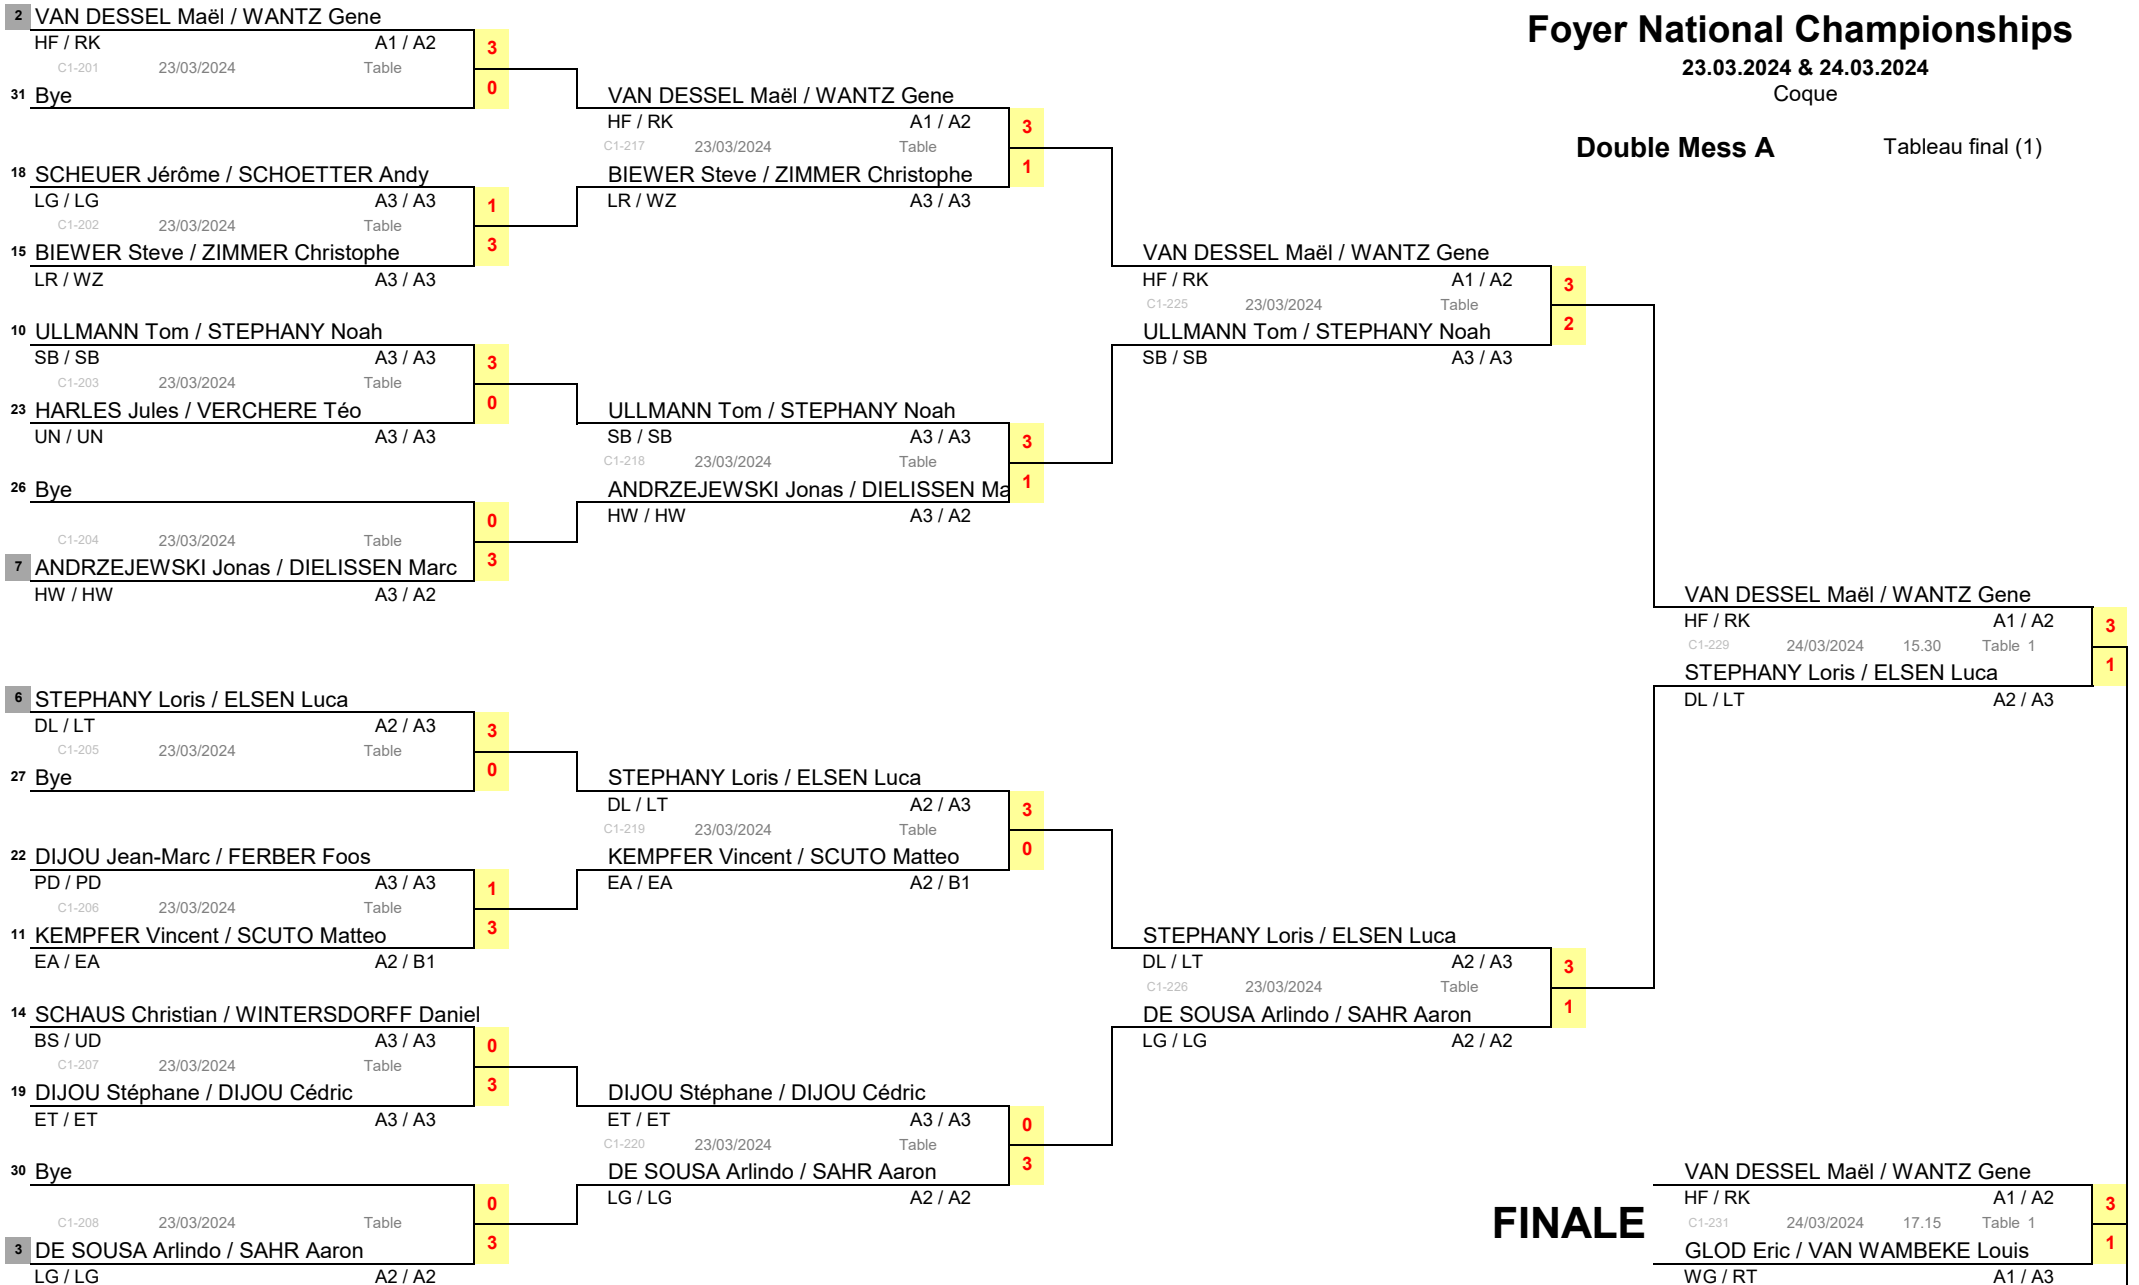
Foyer National Championships
23.03.2024 & 24.03.2024
Coque

Double Mess A

Tableau final (1)

2 VAN DESSEL Maël / WANTZ Gene
HF / RK A1 / A2
C1-201 23/03/2024 Table
3
0
31 Bye

18 SCHEUER Jérôme / SCHOETTER Andy
LG / LG A3 / A3
C1-202 23/03/2024 Table
1
3
15 BIEWER Steve / ZIMMER Christophe
LR / WZ A3 / A3

10 ULLMANN Tom / STEPHANY Noah
SB / SB A3 / A3
C1-203 23/03/2024 Table
3
0
23 HARLES Jules / VERCHERE Téo
UN / UN A3 / A3

26 Bye
C1-204 23/03/2024 Table
0
3
7 ANDRZEJEWSKI Jonas / DIELISSEN Marc
HW / HW A3 / A2

6 STEPHANY Loris / ELSEN Luca
DL / LT A2 / A3
C1-205 23/03/2024 Table
3
0
27 Bye

22 DIJOU Jean-Marc / FERBER Foos
PD / PD A3 / A3
C1-206 23/03/2024 Table
1
3
11 KEMPFER Vincent / SCUTO Matteo
EA / EA A2 / B1

14 SCHAUS Christian / WINTERSDORFF Daniel
BS / UD A3 / A3
C1-207 23/03/2024 Table
0
3
19 DIJOU Stéphane / DIJOU Cédric
ET / ET A3 / A3

30 Bye
C1-208 23/03/2024 Table
0
3
3 DE SOUSA Arlindo / SAHR Aaron
LG / LG A2 / A2

VAN DESSEL Maël / WANTZ Gene
HF / RK A1 / A2
C1-217 23/03/2024 Table
3
1
BIEWER Steve / ZIMMER Christophe
LR / WZ A3 / A3

ULLMANN Tom / STEPHANY Noah
SB / SB A3 / A3
C1-218 23/03/2024 Table
3
1
ANDRZEJEWSKI Jonas / DIELISSEN Ma
HW / HW A3 / A2

STEPHANY Loris / ELSEN Luca
DL / LT A2 / A3
C1-219 23/03/2024 Table
3
0
KEMPFER Vincent / SCUTO Matteo
EA / EA A2 / B1

DIJOU Stéphane / DIJOU Cédric
ET / ET A3 / A3
C1-220 23/03/2024 Table
0
3
DE SOUSA Arlindo / SAHR Aaron
LG / LG A2 / A2

VAN DESSEL Maël / WANTZ Gene
HF / RK A1 / A2
C1-225 23/03/2024 Table
3
2
ULLMANN Tom / STEPHANY Noah
SB / SB A3 / A3

STEPHANY Loris / ELSEN Luca
DL / LT A2 / A3
C1-226 23/03/2024 Table
3
1
DE SOUSA Arlindo / SAHR Aaron
LG / LG A2 / A2

VAN DESSEL Maël / WANTZ Gene
HF / RK A1 / A2
C1-229 24/03/2024 15.30 Table 1
3
1
STEPHANY Loris / ELSEN Luca
DL / LT A2 / A3

FINALE
VAN DESSEL Maël / WANTZ Gene
HF / RK A1 / A2
C1-231 24/03/2024 17.15 Table 1
3
1
GLOD Eric / VAN WAMBEKE Louis
WG / RT A1 / A3